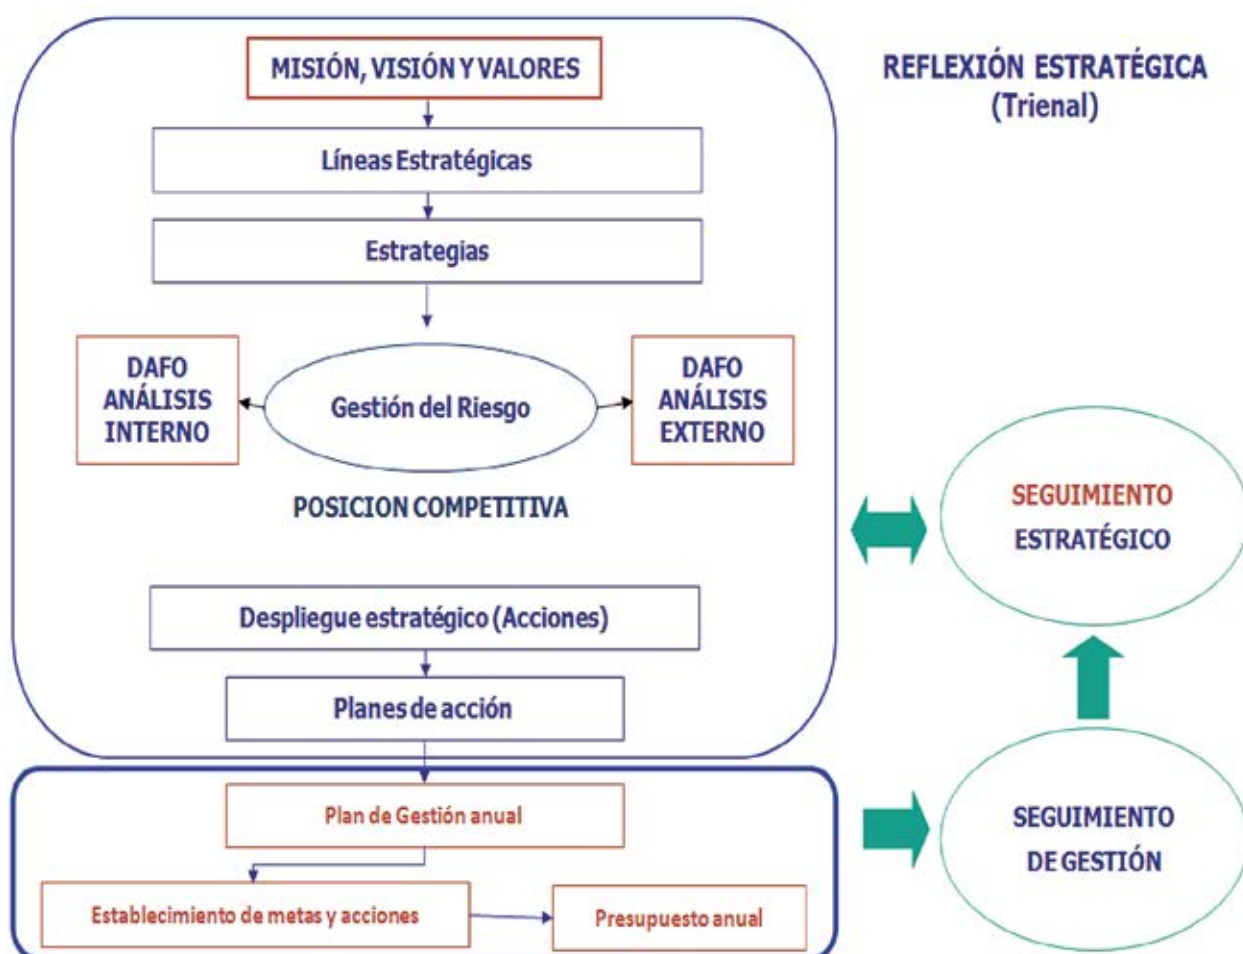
MISIÓN, VISIÓN Y VALORES

REFLEXIÓN ESTRATÉGICA
(Trienal)

Líneas Estratégicas

Estrategias

DAFO
ANÁLISIS
INTERNO

Gestión del Riesgo

DAFO
ANÁLISIS
EXTERNO

POSICION COMPETITIVA

SEGUIMIENTO
ESTRATÉGICO

Despliegue estratégico (Acciones)

Planes de acción

Plan de Gestión anual

SEGUIMIENTO
DE GESTIÓN

Establecimiento de metas y acciones

Presupuesto anual